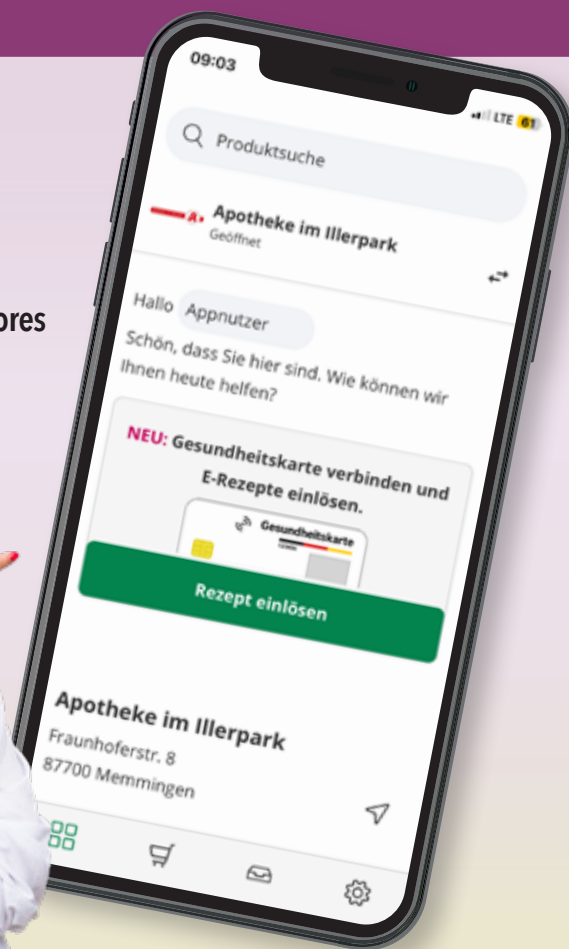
ores

09:03

LTE 61

Produktsuche

Apotheke im Illerpark
Geöffnet

Hallo Appnutzer

Schön, dass Sie hier sind. Wie können wir Ihnen heute helfen?

NEU: Gesundheitskarte verbinden und E-Rezepte einlösen.

Gesundheitskarte

Rezept einlösen

Apotheke im Illerpark
Fraunhoferstr. 8
87700 Memmingen